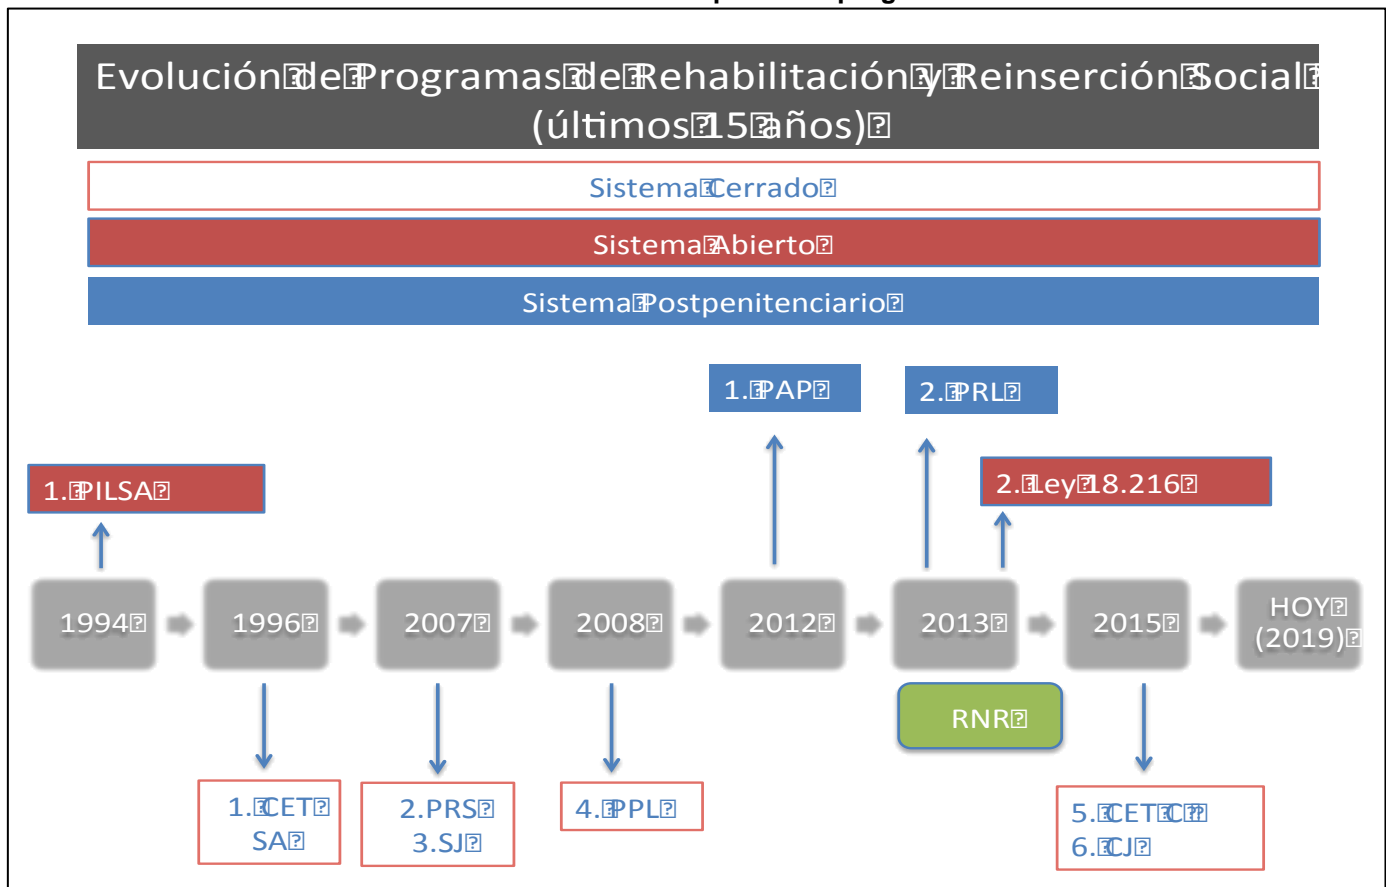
Evolución de Programas de Rehabilitación y Reinserción Social (últimos 15 años)

Sistema Cerrado

Sistema Abierto

Sistema Postpenitenciario

1. PAP

2. PRL

1. PILSA

2. Ley 18.216

1994

1996

2007

2008

2012

2013

2015

HOY (2019)

RNR

1. CET SA

2. PRS 3. SJ

4. PPL

5. CET C

6. CJ